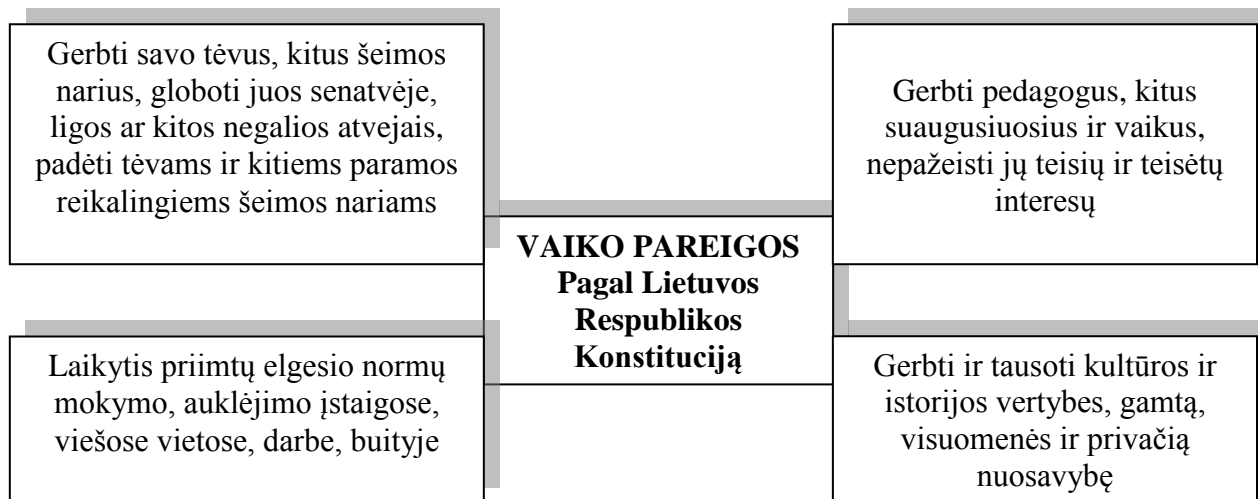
Gerbti savo tėvus, kitus šeimos narius, globoti juos senatvėje, ligos ar kitos negalios atvejais, padėti tėvams ir kitiems paramos reikalingiems šeimos nariams

Gerbti pedagogus, kitus suaugusiuosius ir vaikus, nepažeisti jų teisių ir teisėtų interesų

**VAIKO PAREIGOS Pagal Lietuvos Respublikos Konstituciją**

Laikytis priimtų elgesio normų mokymo, auklėjimo įstaigose, viešose vietose, darbe, buityje

Gerbti ir tausoti kultūros ir istorijos vertybes, gamtą, visuomenės ir privačią nuosavybę